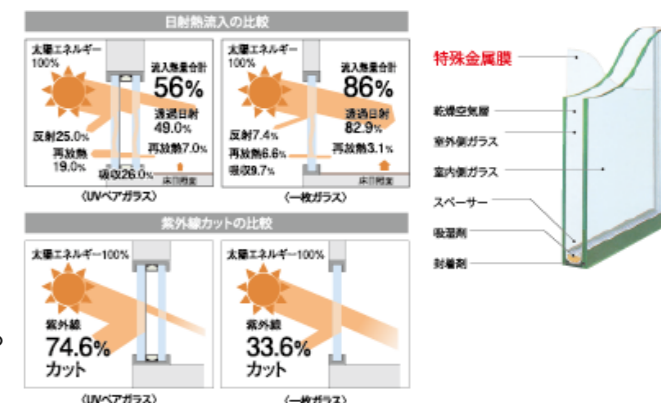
日射熱流入の比較

太陽エネルギー
100%
流入熱量合計
56%
透過日射
49.0%
反射25.0%
再放熱7.0%
再放熱
19.0%
吸収26.0%
床面開度
(UVペアガラス)

太陽エネルギー
100%
流入熱量合計
86%
透過日射
82.9%
反射7.4%
再放熱3.1%
再放熱6.6%
吸収9.7%
床面開度
(一枚ガラス)

紫外線カットの比較

太陽エネルギー100%
紫外線
74.6%
カット
(UVペアガラス)

太陽エネルギー100%
紫外線
33.6%
カット
(一枚ガラス)

特殊金属膜
乾燥空気層
室外側ガラス
室内側ガラス
スペーサー
吸湿剤
封着剤